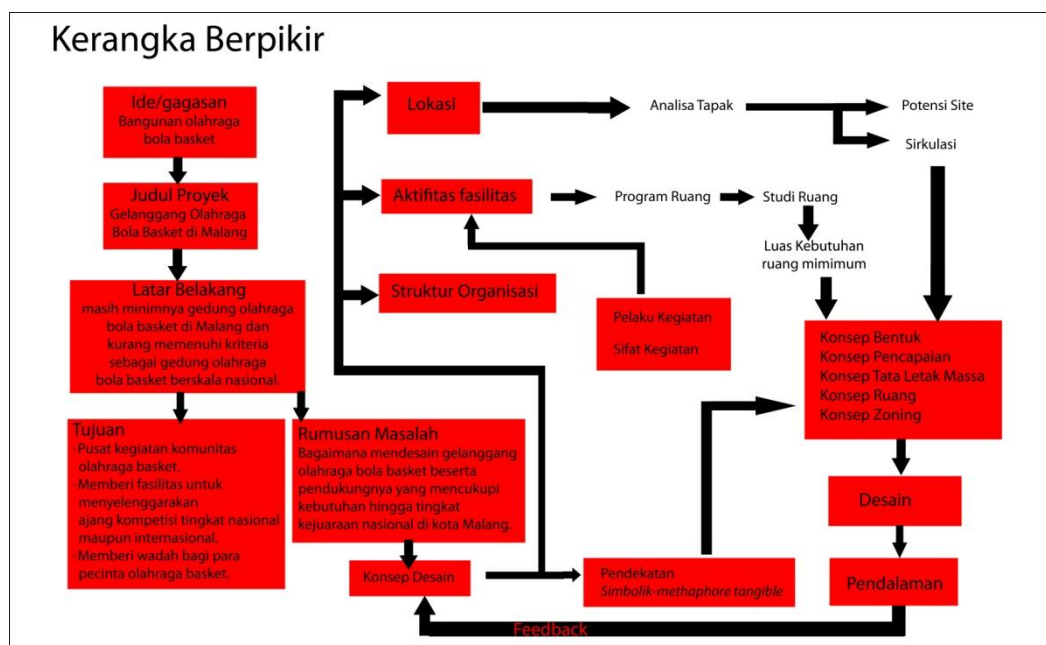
Kerangka Berpikir

Ide/gagasan
Bangunan olahraga bola basket

Judul Proyek
Gelanggang Olahraga Bola Basket di Malang

Latar Belakang
masih minimnya gedung olahraga bola basket di Malang dan kurang memenuhi kriteria sebagai gedung olahraga bola basket berskala nasional.

Tujuan
-Pusat kegiatan komunitas olahraga basket.
-Memberi fasilitas untuk menyelenggarakan ajang kompetisi tingkat nasional maupun internasional.
-Memberi wadah bagi para pecinta olahraga basket.

Rumusan Masalah
Bagaimana mendesain gelanggang olahraga bola basket beserta pendukungnya yang mencukupi kebutuhan hingga tingkat kejuaraan nasional di kota Malang.

Konsep Desain

Lokasi

Analisa Tapak

Potensi Site

Sirkulasi

Aktifitas fasilitas

Program Ruang

Studi Ruang

Luas Kebutuhan ruang mimimum

Struktur Organisasi

Pelaku Kegiatan

Sifat Kegiatan

Konsep Bentuk
Konsep Pencapaian
Konsep Tata Letak Massa
Konsep Ruang
Konsep Zoning

Desain

Pendekatan
Simbolik-methaphore tangible

Pendalaman

Feedback